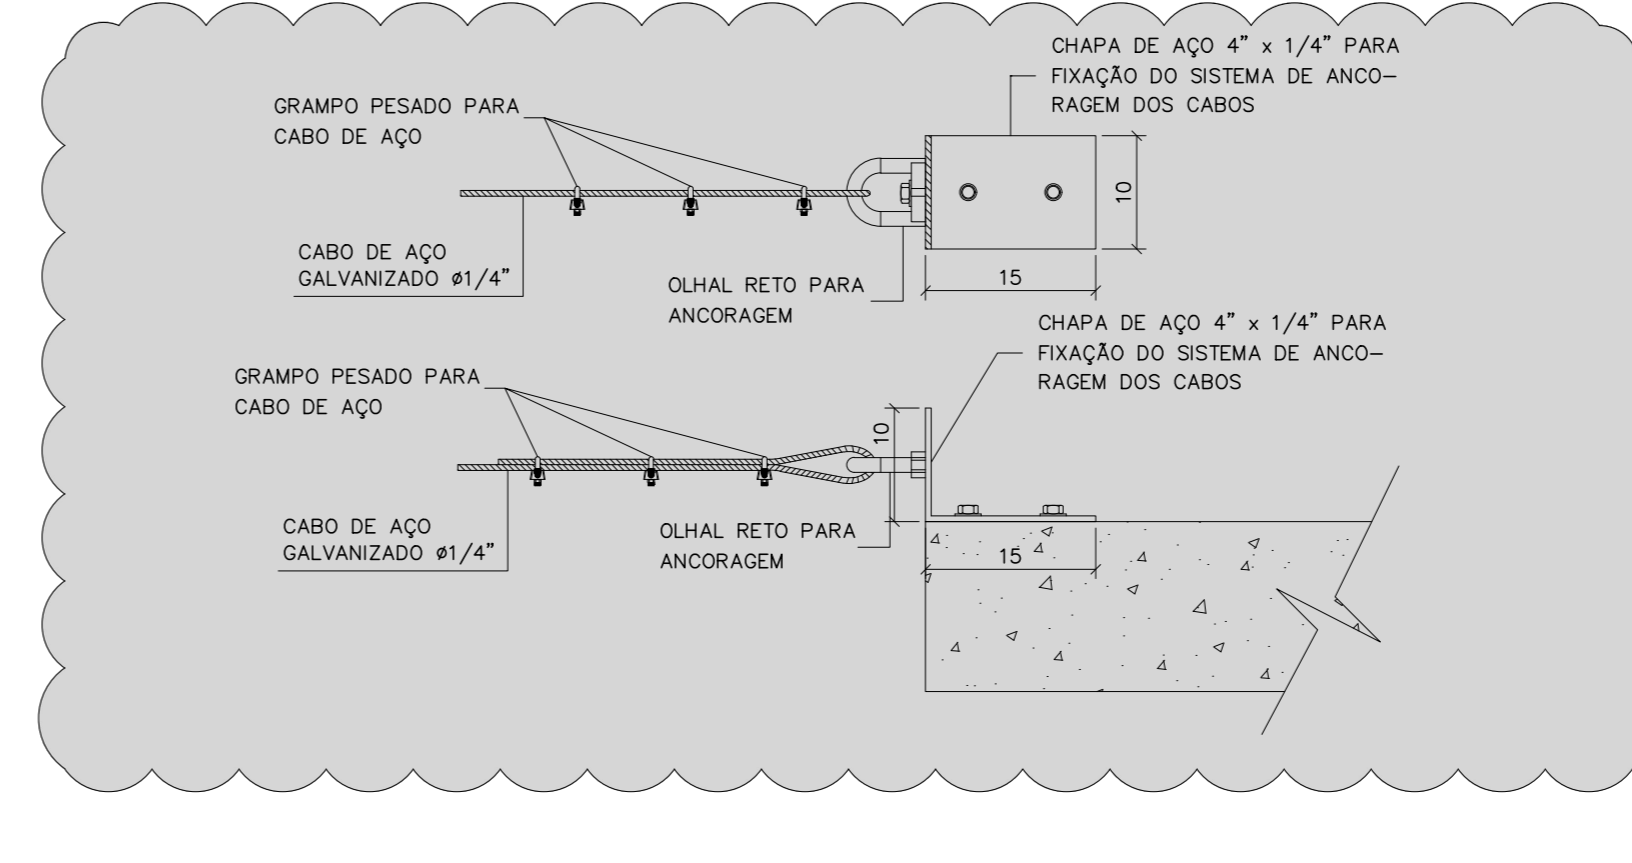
CHAPA DE AÇO 4" x 1/4" PARA FIXAÇÃO DO SISTEMA DE ANCORAGEM DOS CABOS

GRAMPO PESADO PARA CABO DE AÇO

10

CABO DE AÇO GALVANIZADO ø1/4"

OLHAL RETO PARA ANCORAGEM

15

CHAPA DE AÇO 4" x 1/4" PARA FIXAÇÃO DO SISTEMA DE ANCORAGEM DOS CABOS

GRAMPO PESADO PARA CABO DE AÇO

10

CABO DE AÇO GALVANIZADO ø1/4"

OLHAL RETO PARA ANCORAGEM

15